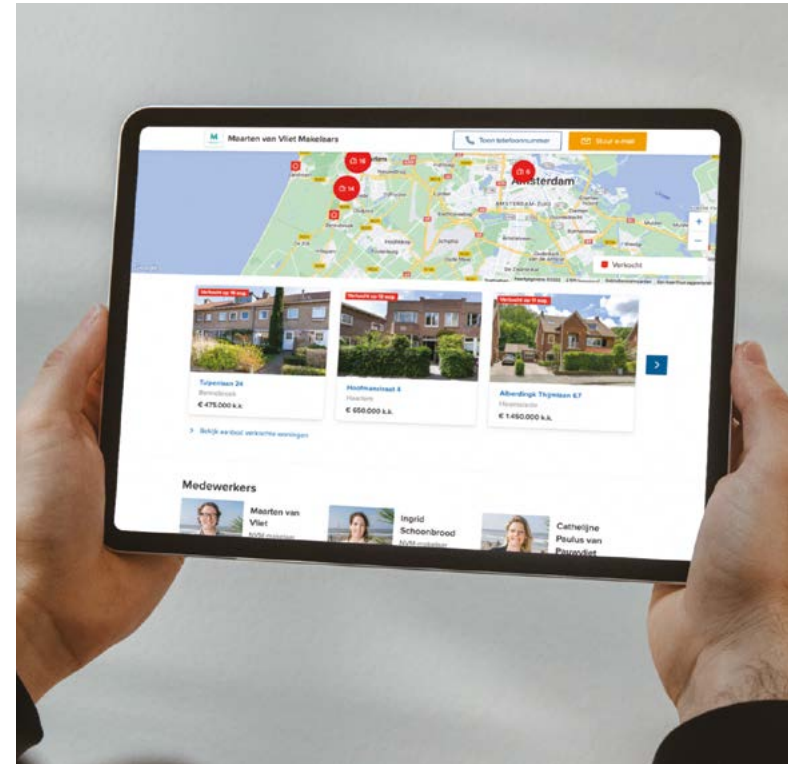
Maarten van Vliet Makelaars

Toon telefoonnummer

Stuur e-mail

16

14

6

Amsterdam

Verkocht

Verkocht op 15 aug.

Tulpenlaan 24
Bennebroek
€ 475.000 k.k.

Verkocht op 15 aug.

Hoofmanstraat 6
Haarlem
€ 650.000 k.k.

Verkocht op 11 aug.

Alberdingk Thijmlaan 67
Heemstede
€ 1.450.000 k.k.

Bekijk aanbod verkochte woningen

Medewerkers

Maarten van Vliet
NVM makelaar

Ingrid Schoenbrood
NVM makelaar

Cathelijne Poulus van Paasvliet